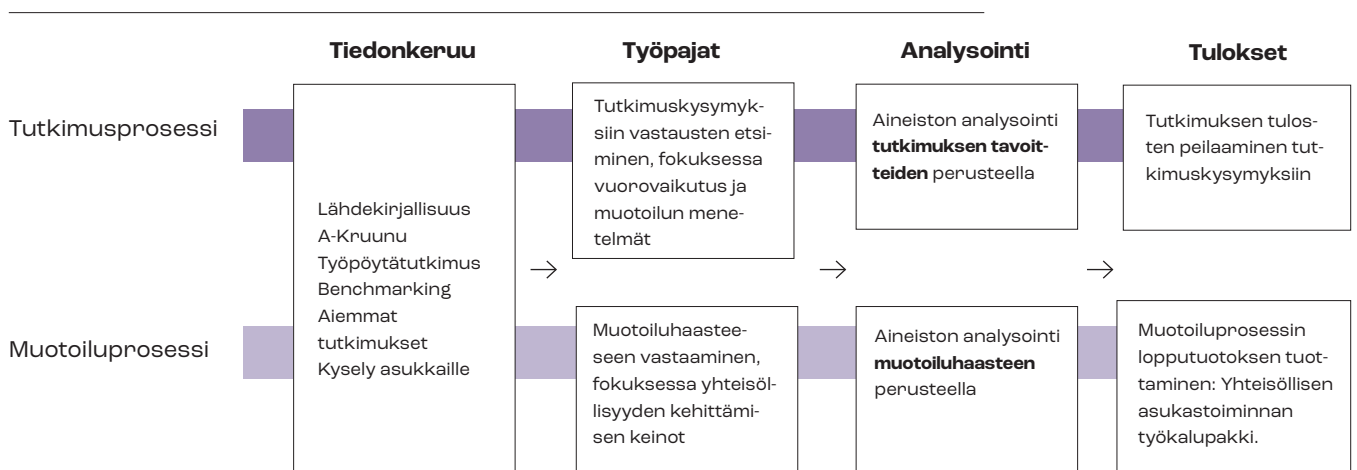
Tiedonkeruu

Työpajat

Analysointi

Tulokset

Tutkimusprosessi

Lähdekirjallisuus
A-Kruunu
Työpöytätutkimus
Benchmarking
Aiemmat tutkimukset
Kysely asukkaille

Tutkimuskysymyksiin vastausten etsiminen, fokuksessa vuorovaikutus ja muotoilun menetelmät

Aineiston analysointi **tutkimuksen tavoitteiden** perusteella

Tutkimuksen tulosten peilaaminen tutkimuskysymyksiin

→

→

→

Muotoiluprosessi

Muotoiluhaasteeseen vastaaminen, fokuksessa yhteisöllisyyden kehittämisen keinot

Aineiston analysointi **muotoiluhaasteen** perusteella

Muotoiluprosessin lopputuotoksen tuottaminen: Yhteisöllisen asukastoiminnan työkalupakki.